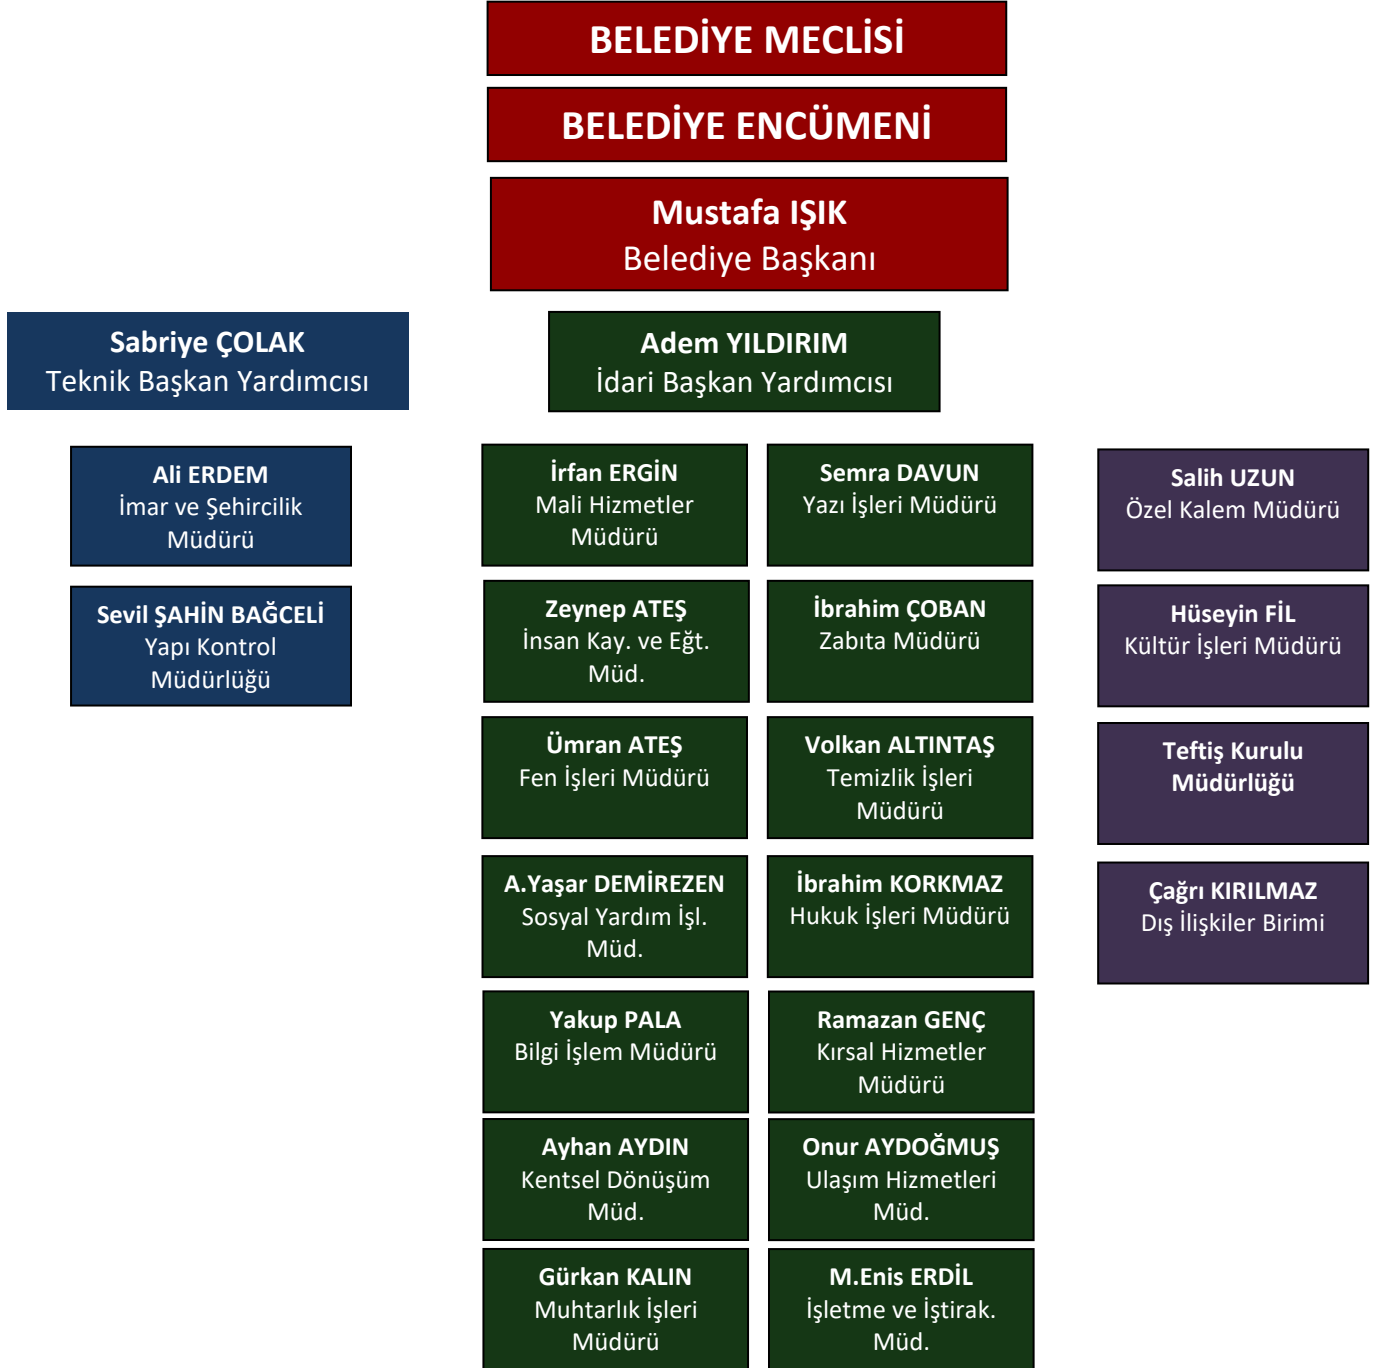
BELEDİYE MECLİSİ

BELEDİYE ENCÜMENİ

Mustafa IŞIK
Belediye Başkanı

Sabriye ÇOLAK
Teknik Başkan Yardımcısı

Adem YILDIRIM
İdari Başkan Yardımcısı

Ali ERDEM
İmar ve Şehircilik Müdürü

Sevil ŞAHİN BAĞCELİ
Yapı Kontrol Müdürlüğü

İrfan ERGİN
Mali Hizmetler Müdürü

Semra DAVUN
Yazı İşleri Müdürü

Zeynep ATEŞ
İnsan Kay. ve Eğt. Müd.

İbrahim ÇOBAN
Zabıta Müdürü

Ümran ATEŞ
Fen İşleri Müdürü

Volkan ALTINTAŞ
Temizlik İşleri Müdürü

A.Yaşar DEMİREZEN
Sosyal Yardım İşl. Müd.

İbrahim KORKMAZ
Hukuk İşleri Müdürü

Yakup PALA
Bilgi İşlem Müdürü

Ramazan GENÇ
Kırsal Hizmetler Müdürü

Ayhan AYDIN
Kentsel Dönüşüm Müd.

Onur AYDOĞMUŞ
Ulaşım Hizmetleri Müd.

Gürkan KALIN
Muhtarlık İşleri Müdürü

M.Enis ERDİL
İşletme ve İştirak. Müd.

Salih UZUN
Özel Kalem Müdürü

Hüseyin FİL
Kültür İşleri Müdürü

Teftiş Kurulu Müdürlüğü

Çağrı KIRILMAZ
Dış İlişkiler Birimi